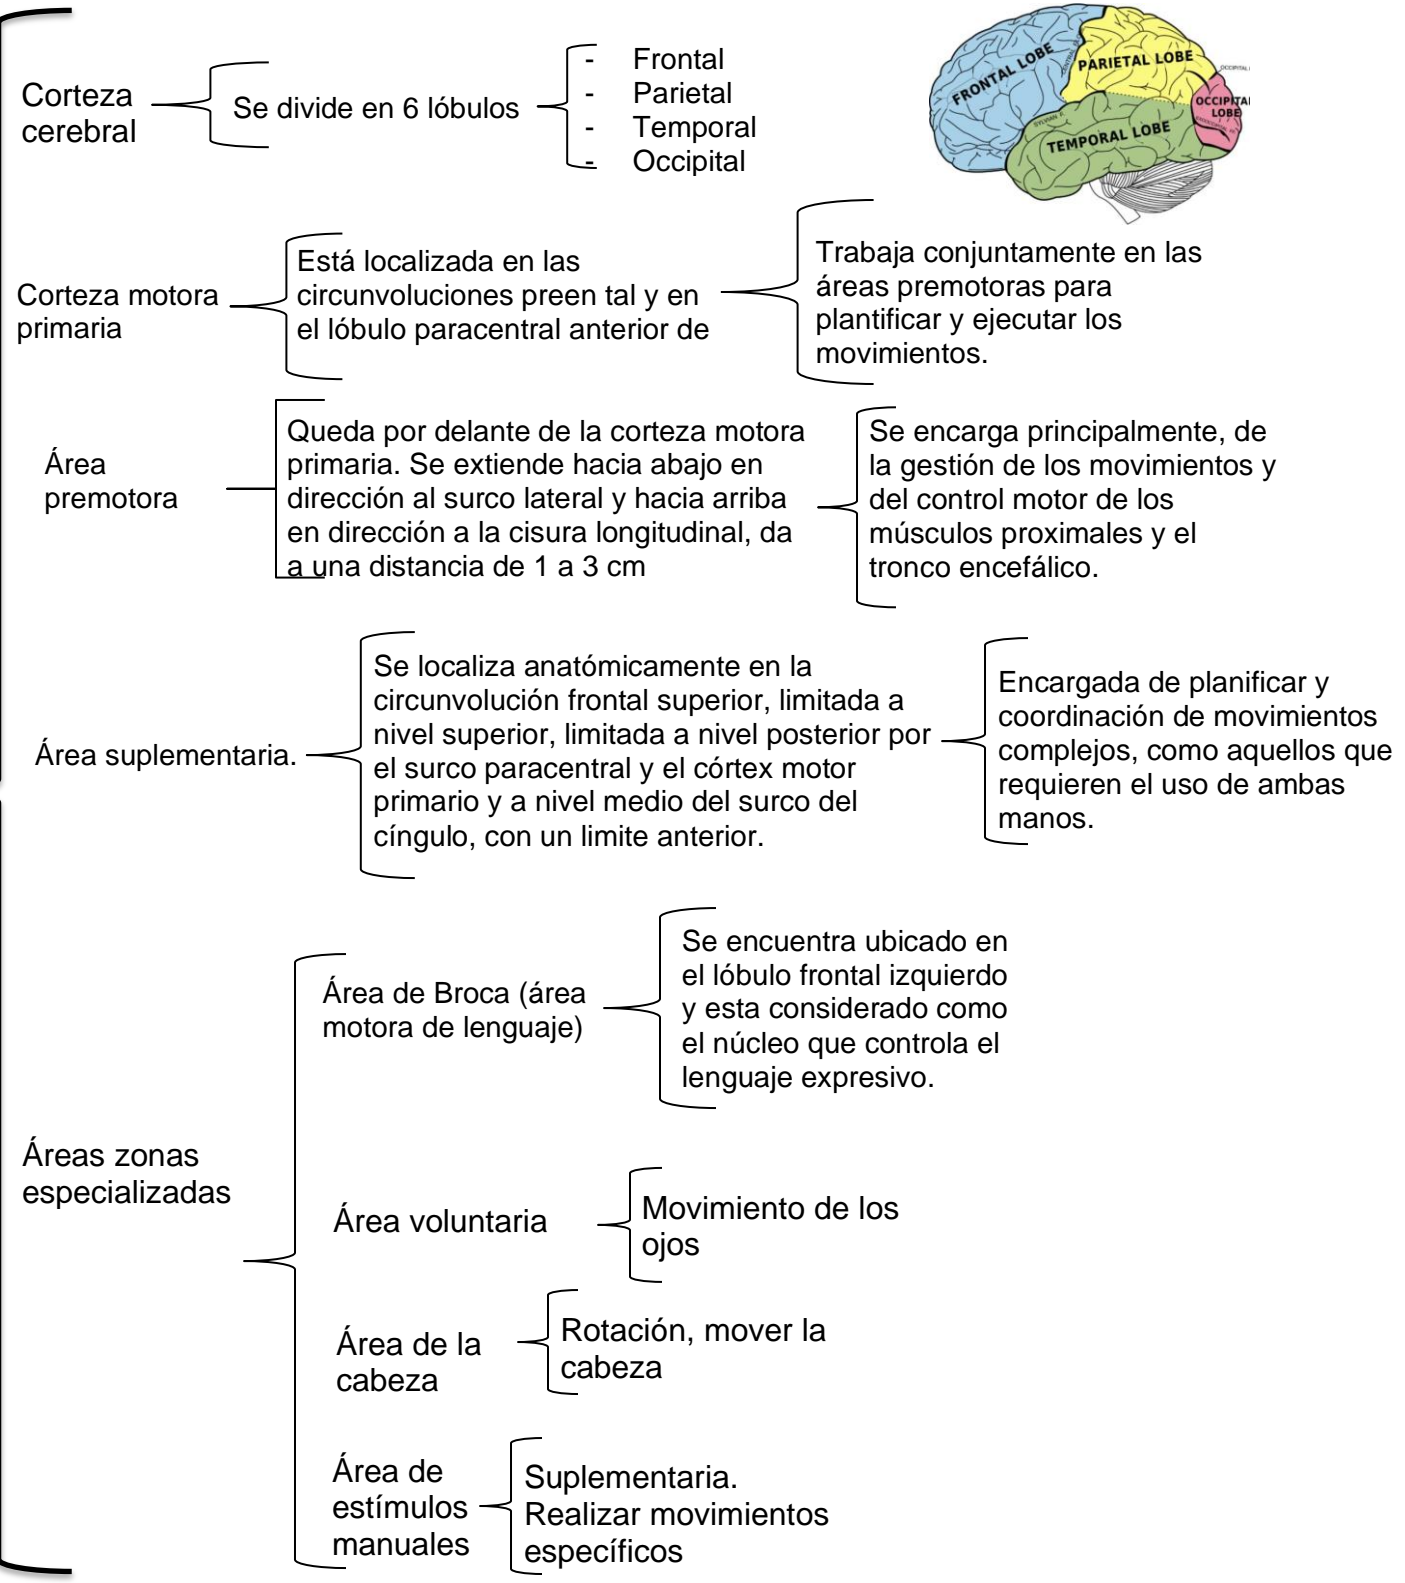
Corteza cerebral

Se divide en 6 lóbulos

- Frontal
- Parietal
- Temporal
- Occipital

FRONTAL LOBE
PARIETAL LOBE
OCCIPITAL LOBE
TEMPORAL LOBE

Corteza motora primaria

Está localizada en las circunvoluciones preen tal y en el lóbulo paracentral anterior de

Trabaja conjuntamente en las áreas premotoras para plantificar y ejecutar los movimientos.

Área premotora

Queda por delante de la corteza motora primaria. Se extiende hacia abajo en dirección al surco lateral y hacia arriba en dirección a la cisura longitudinal, da a una distancia de 1 a 3 cm

Se encarga principalmente, de la gestión de los movimientos y del control motor de los músculos proximales y el tronco encefálico.

Área suplementaria.

Se localiza anatómicamente en la circunvolución frontal superior, limitada a nivel superior, limitada a nivel posterior por el surco paracentral y el córtex motor primario y a nivel medio del surco del cíngulo, con un limite anterior.

Encargada de planificar y coordinación de movimientos complejos, como aquellos que requieren el uso de ambas manos.

Áreas zonas especializadas

Área de Broca (área motora de lenguaje)

Se encuentra ubicado en el lóbulo frontal izquierdo y esta considerado como el núcleo que controla el lenguaje expresivo.

Área voluntaria

Movimiento de los ojos

Área de la cabeza

Rotación, mover la cabeza

Área de estímulos manuales

Suplementaria. Realizar movimientos específicos